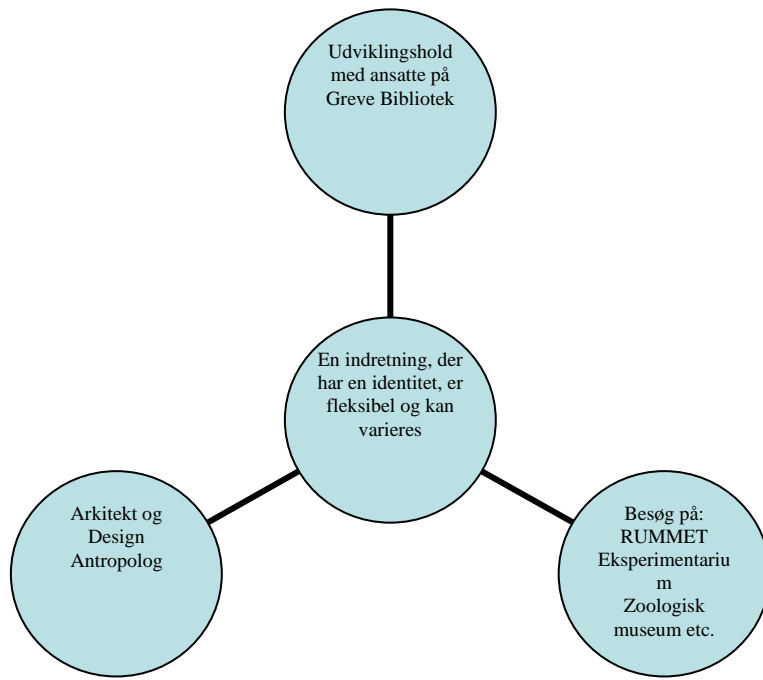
Udviklingshold med ansatte på Greve Bibliotek

En indretning, der har en identitet, er fleksibel og kan varieres

Arkitekt og Design Antropolog

Besøg på: RUMMET Eksperimentarium Zoologisk museum etc.